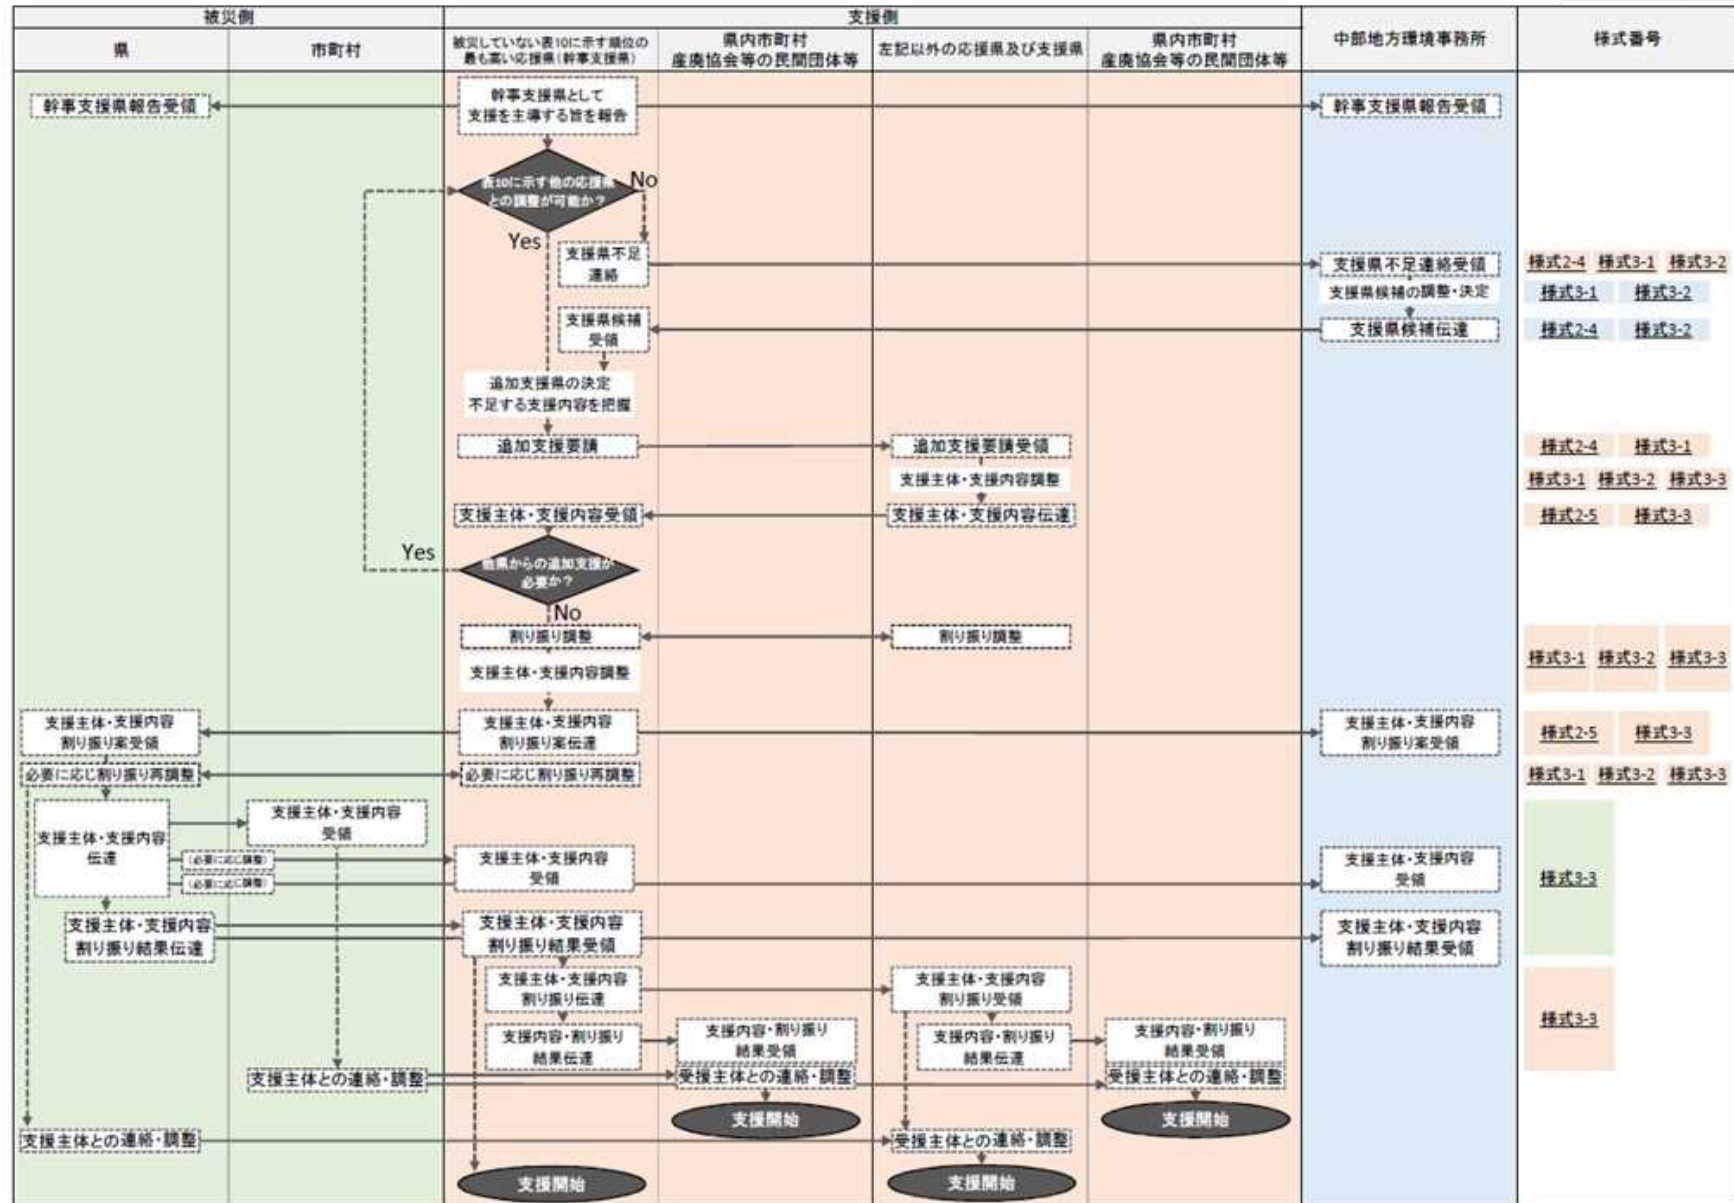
被災側

支援側

県

市町村

被災していない表10に示す順位の最も高い応援県(幹事支援県)

県内市町村 産廃協会等の民間団体等

左記以外の応援県及び支援県

県内市町村 産廃協会等の民間団体等

中部地方環境事務所

様式番号

幹事支援県報告受領

幹事支援県として支援を主導する旨を報告

幹事支援県報告受領

表10に示す他の応援県との調整が可能か?

No

Yes

支援県不足連絡

支援県不足連絡受領

様式2-4 様式3-1 様式3-2

支援県候補の調整・決定

様式3-1 様式3-2

支援県候補受領

支援県候補伝達

様式2-4 様式3-2

追加支援県の決定 不足する支援内容を把握

追加支援要請

追加支援要請受領

様式2-4 様式3-1

支援主体・支援内容調整

様式3-1 様式3-2 様式3-3

支援主体・支援内容受領

支援主体・支援内容伝達

様式2-5 様式3-3

Yes

他県からの追加支援が必要か?

No

割り振り調整

割り振り調整

支援主体・支援内容調整

様式3-1 様式3-2 様式3-3

支援主体・支援内容割り振り案受領

支援主体・支援内容割り振り案伝達

支援主体・支援内容割り振り案受領

様式2-5 様式3-3

必要に応じ割り振り再調整

必要に応じ割り振り再調整

様式3-1 様式3-2 様式3-3

支援主体・支援内容伝達

支援主体・支援内容受領

(必要に応じ調整)

(必要に応じ調整)

支援主体・支援内容受領

支援主体・支援内容受領

様式3-3

支援主体・支援内容割り振り結果伝達

支援主体・支援内容割り振り結果受領

支援主体・支援内容割り振り結果受領

支援主体・支援内容割り振り伝達

支援主体・支援内容割り振り受領

様式3-3

支援内容・割り振り結果伝達

支援内容・割り振り結果受領

支援内容・割り振り結果伝達

支援内容・割り振り結果受領

支援主体との連絡・調整

受援主体との連絡・調整

受援主体との連絡・調整

支援開始

支援開始

支援主体との連絡・調整

受援主体との連絡・調整

支援開始

支援開始